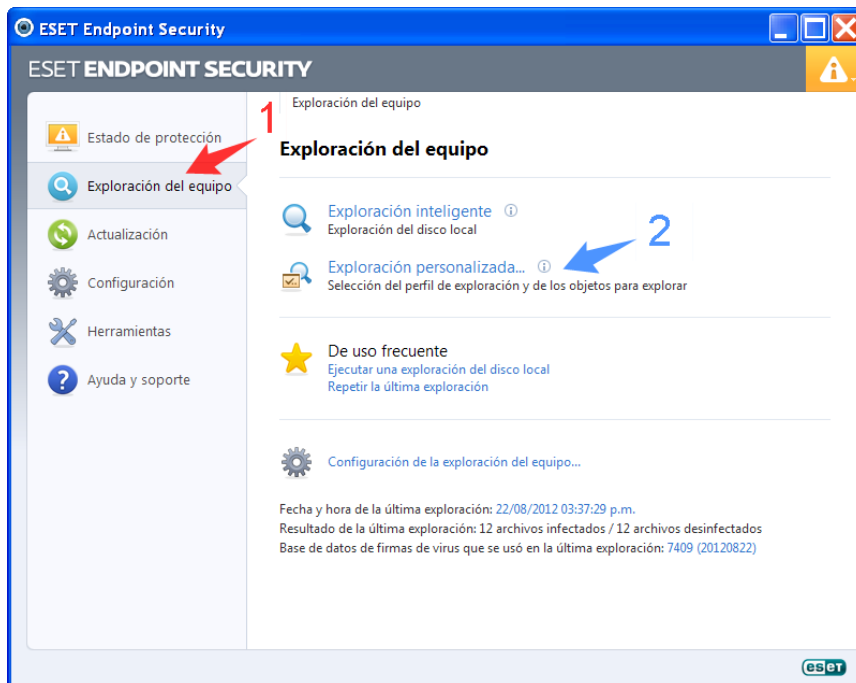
ESET Endpoint Security

ESET ENDPOINT SECURITY

Estado de protección
Exploración del equipo
Actualización
Configuración
Herramientas
Ayuda y soporte

1

Exploración del equipo

Exploración del equipo

Exploración inteligente
Exploración del disco local

2

Exploración personalizada...
Selección del perfil de exploración y de los objetos para explorar

De uso frecuente
Ejecutar una exploración del disco local
Repetir la última exploración

Configuración de la exploración del equipo...

Fecha y hora de la última exploración: 22/08/2012 03:37:29 p.m.
Resultado de la última exploración: 12 archivos infectados / 12 archivos desinfectados
Base de datos de firmas de virus que se usó en la última exploración: 7409 (20120822)

eset